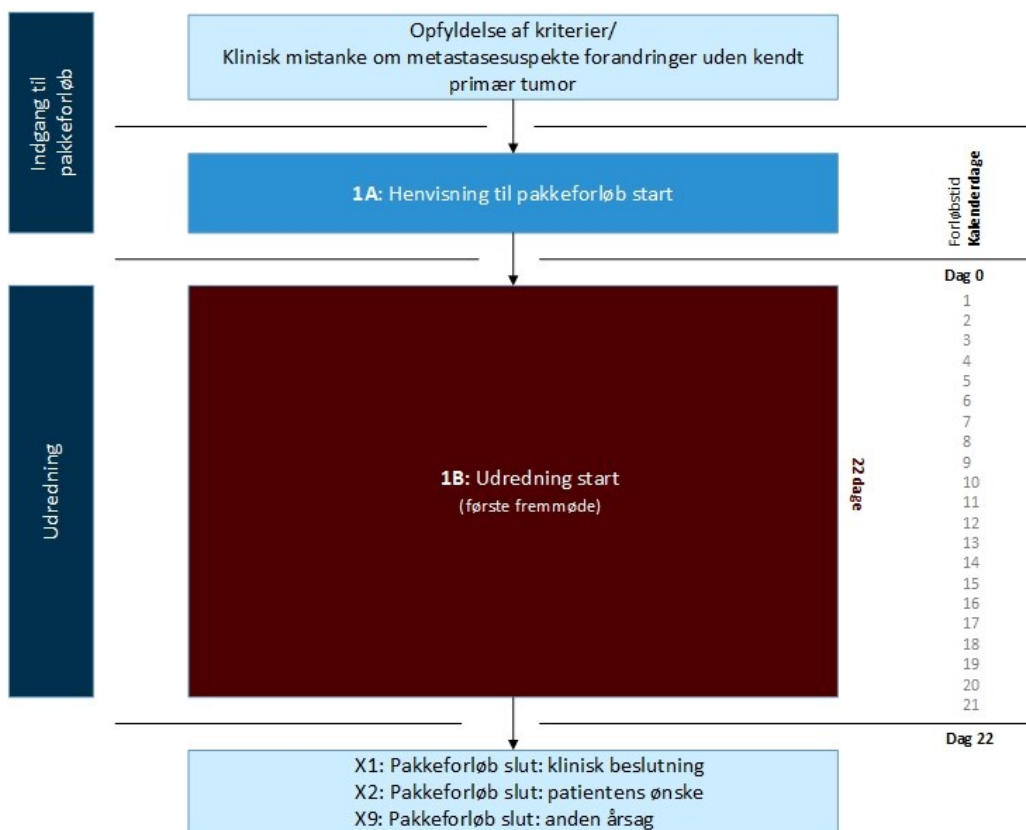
Indgang til pakkeforløb

Opfyldelse af kriterier/
Klinisk mistanke om metastasesuspekte forandringer uden kendt primær tumor

1A: Henvisning til pakkeforløb start

Forløbstid
Kalenderdage

Dag 0

Udredning

1B: Udredning start
(første fremmøde)

22 dage

1
2
3
4
5
6
7
8
9
10
11
12
13
14
15
16
17
18
19
20
21

Dag 22

X1: Pakkeforløb slut: klinisk beslutning
X2: Pakkeforløb slut: patientens ønske
X9: Pakkeforløb slut: anden årsag